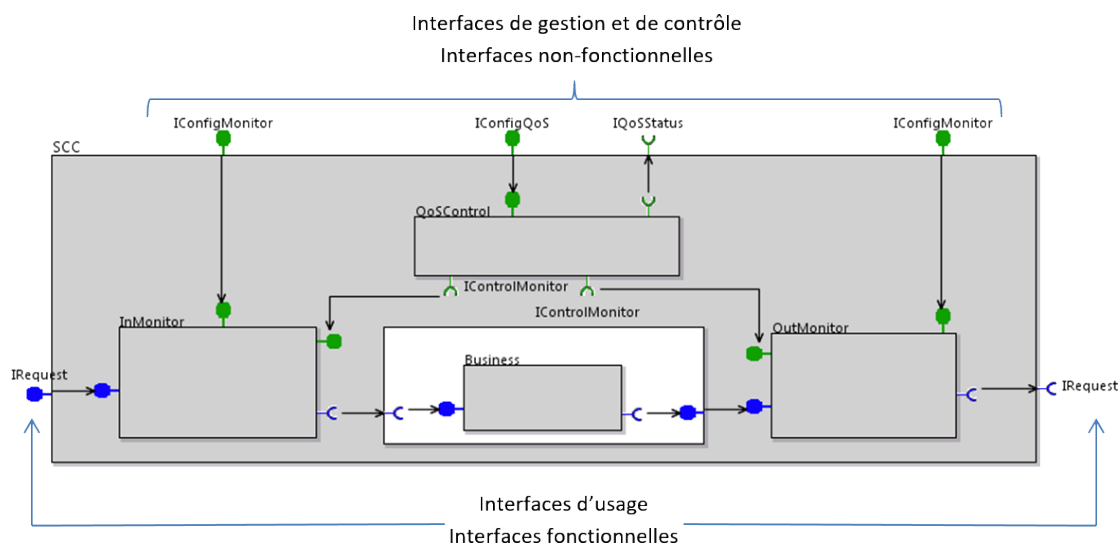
Interfaces de gestion et de contrôle
Interfaces non-fonctionnelles

IConfigMonitor
IConfigQoS
IQoSStatus
IConfigMonitor
SCC
QoSControl
IControlMonitor
IControlMonitor
InMonitor
OutMonitor
Business
IRequest
IRequest

Interfaces d’usage
Interfaces fonctionnelles